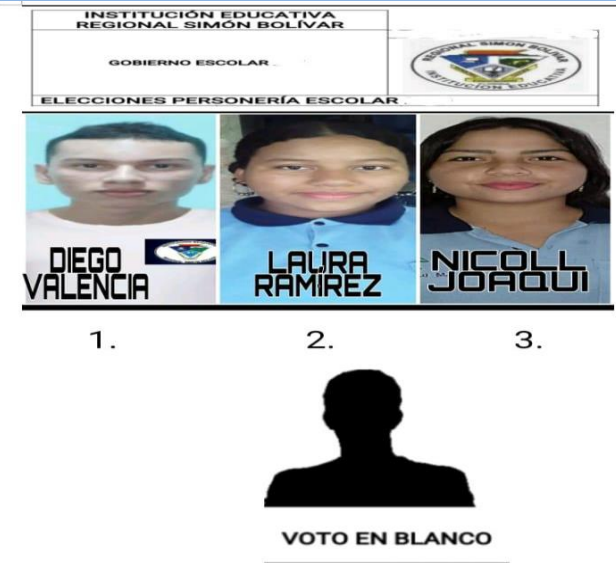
INSTITUCIÓN EDUCATIVA
REGIONAL SIMÓN BOLÍVAR

GOBIERNO ESCOLAR

ELECCIONES PERSONERÍA ESCOLAR

REGIONAL SIMON BOLIVAR
INSTITUCION EDUCATIVA

DIEGO
VALENCIA

LAURA
RAMÍREZ

NICOLL
JOAQUI

1.

2.

3.

VOTO EN BLANCO